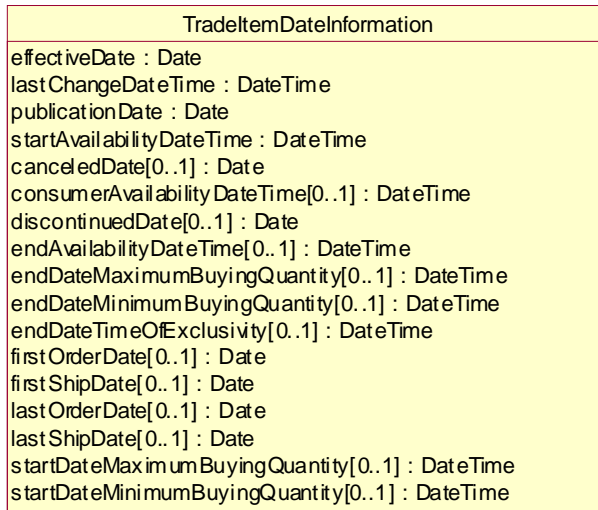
TradeItemDateInformation

effectiveDate : Date
lastChangeDateTime : DateTime
publicationDate : Date
startAvailabilityDateTime : DateTime
canceledDate[0..1] : Date
consumerAvailabilityDateTime[0..1] : DateTime
discontinuedDate[0..1] : Date
endAvailabilityDateTime[0..1] : DateTime
endDateMaximumBuyingQuantity[0..1] : DateTime
endDateMinimumBuyingQuantity[0..1] : DateTime
endDateTimeOfExclusivity[0..1] : DateTime
firstOrderDate[0..1] : Date
firstShipDate[0..1] : Date
lastOrderDate[0..1] : Date
lastShipDate[0..1] : Date
startDateMaximumBuyingQuantity[0..1] : DateTime
startDateMinimumBuyingQuantity[0..1] : DateTime